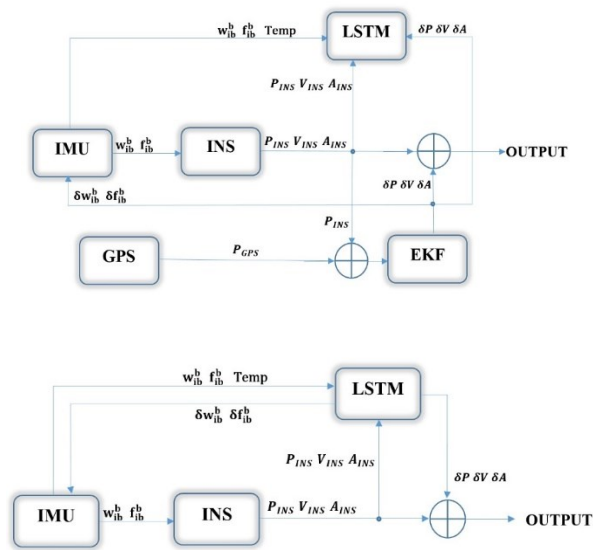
$w_{ib}^{b}$ $f_{ib}^{b}$ Temp

LSTM

$\delta P$ $\delta V$ $\delta A$

$P_{INS}$ $V_{INS}$ $A_{INS}$

IMU

$w_{ib}^{b}$ $f_{ib}^{b}$

INS

$P_{INS}$ $V_{INS}$ $A_{INS}$

OUTPUT

$\delta w_{ib}^{b}$ $\delta f_{ib}^{b}$

$\delta P$ $\delta V$ $\delta A$

$P_{INS}$

GPS

$P_{GPS}$

EKF

$w_{ib}^{b}$ $f_{ib}^{b}$ Temp

LSTM

$\delta w_{ib}^{b}$ $\delta f_{ib}^{b}$

$P_{INS}$ $V_{INS}$ $A_{INS}$

$\delta P$ $\delta V$ $\delta A$

IMU

$w_{ib}^{b}$ $f_{ib}^{b}$

INS

$P_{INS}$ $V_{INS}$ $A_{INS}$

OUTPUT